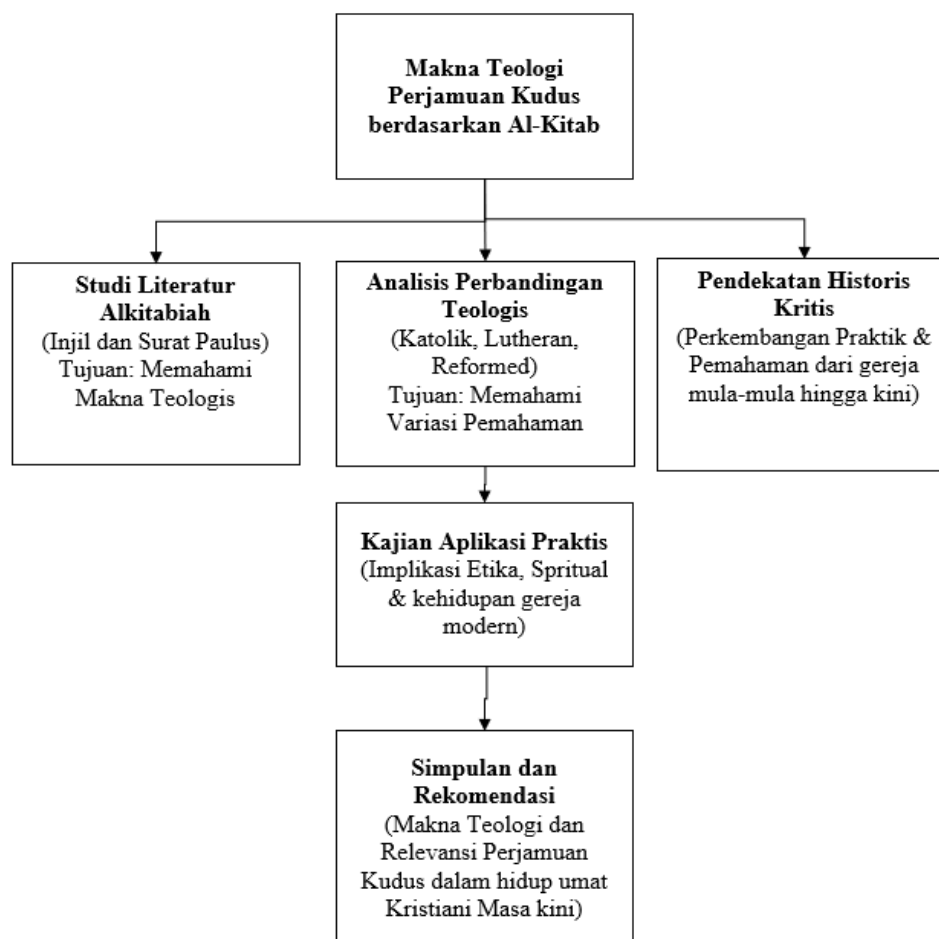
**Makna Teologi Perjamuan Kudus berdasarkan Al-Kitab**

**Studi Literatur Alkitabiah**
(Injil dan Surat Paulus)
Tujuan: Memahami Makna Teologis

**Analisis Perbandingan Teologis**
(Katolik, Lutheran, Reformed)
Tujuan: Memahami Variasi Pemahaman

**Pendekatan Historis Kritis**
(Perkembangan Praktik & Pemahaman dari gereja mula-mula hingga kini)

**Kajian Aplikasi Praktis**
(Implikasi Etika, Spritual & kehidupan gereja modern)

**Simpulan dan Rekomendasi**
(Makna Teologi dan Relevansi Perjamuan Kudus dalam hidup umat Kristiani Masa kini)